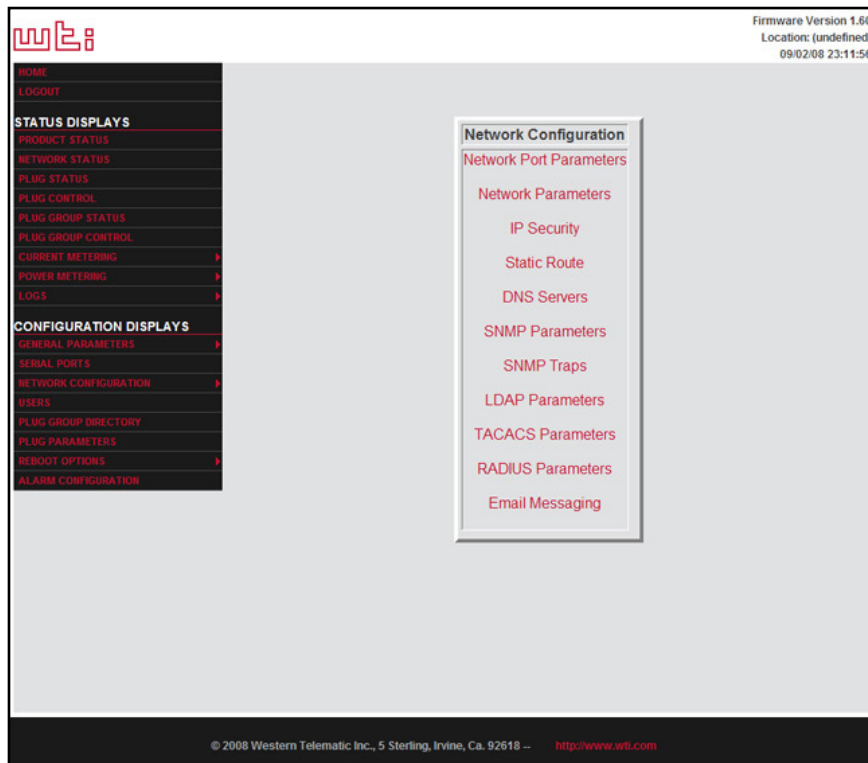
wti

Firmware Version 1.6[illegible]
Location: (undefined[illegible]
09/02/08 23:11:5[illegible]

HOME
LOGOUT

STATUS DISPLAYS
PRODUCT STATUS
NETWORK STATUS
PLUG STATUS
PLUG CONTROL
PLUG GROUP STATUS
PLUG GROUP CONTROL
CURRENT METERING
POWER METERING
LOGS

CONFIGURATION DISPLAYS
GENERAL PARAMETERS
SERIAL PORTS
NETWORK CONFIGURATION
USERS
PLUG GROUP DIRECTORY
PLUG PARAMETERS
REBOOT OPTIONS
ALARM CONFIGURATION

Network Configuration
Network Port Parameters
Network Parameters
IP Security
Static Route
DNS Servers
SNMP Parameters
SNMP Traps
LDAP Parameters
TACACS Parameters
RADIUS Parameters
Email Messaging

© 2008 Western Telematic Inc., 5 Sterling, Irvine, Ca. 92618 -- http://www.wti.com